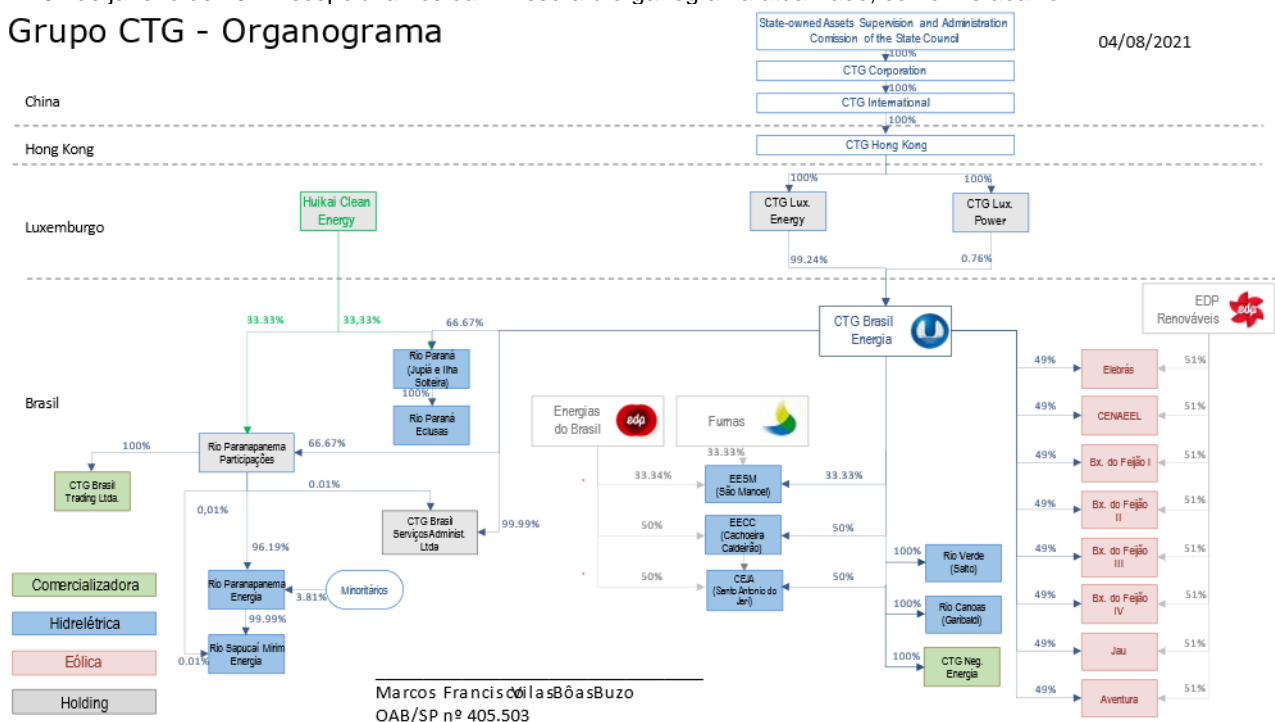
Grupo CTG - Organograma

04/08/2021

State-owned Assets Supervision and Administration Comission of the State Council

100%

CTG Corporation

100%

CTG International

100%

CTG Hong Kong

China

Hong Kong

Luxemburgo

Brasil

100%

100%

CTG Lux. Energy

CTG Lux. Power

99.24%

0.76%

Huikai Clean Energy

33.33%

33,33%

66.67%

CTG Brasil Energia

EDP Renováveis

Rio Paraná (Jupiá e Ilha Solteira)

100%

Rio Paraná Eclusas

Energias do Brasil

Furnas

33.33%

100%

Rio Paranapanema Participações

66.67%

CTG Brasil Trading Ltda.

0.01%

0,01%

CTG Brasil Serviços Administ. Ltda

99.99%

33.34%

EESM (São Manoel)

33.33%

50%

EECC (Cachoeira Caldeirão)

50%

50%

CEJA (Santo Antonio do Jari)

50%

96.19%

Rio Paranapanema Energia

Minoritários

3.81%

99.99%

Rio Sapucaí Mirim Energia

0.01%

100%

Rio Verde (Salto)

100%

Rio Canoas (Garibaldi)

100%

CTG Neg. Energia

49%

Elebrás

51%

49%

CENAEEL

51%

49%

Bx. do Feijão I

51%

49%

Bx. do Feijão II

51%

49%

Bx. do Feijão III

51%

49%

Bx. do Feijão IV

51%

49%

Jau

51%

49%

Aventura

51%

Comercializadora

Hidrelétrica

Eólica

Holding

Marcos Francisco Vilas Bôas Buzo
OAB/SP nº 405.503